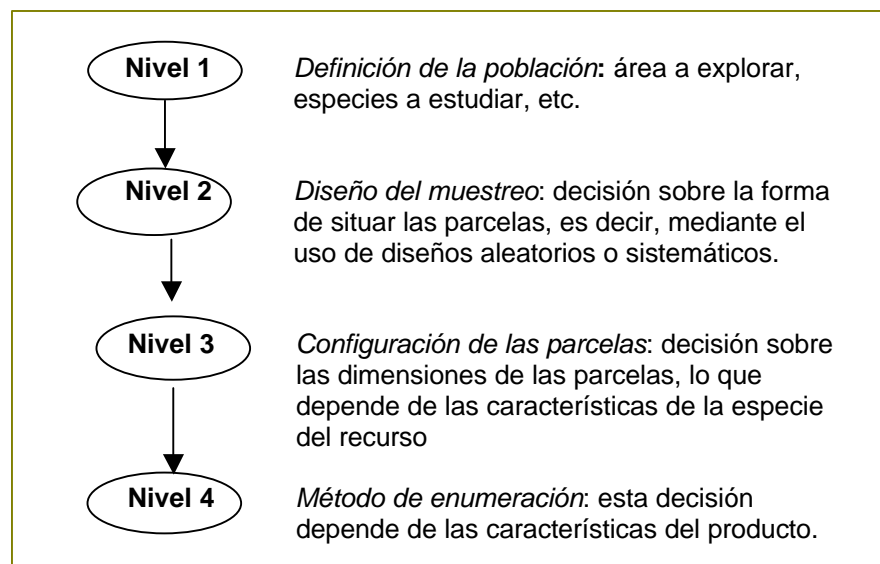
Nivel 1

Definición de la población: área a explorar, especies a estudiar, etc.

Nivel 2

Diseño del muestreo: decisión sobre la forma de situar las parcelas, es decir, mediante el uso de diseños aleatorios o sistemáticos.

Nivel 3

Configuración de las parcelas: decisión sobre las dimensiones de las parcelas, lo que depende de las características de la especie del recurso

Nivel 4

Método de enumeración: esta decisión depende de las características del producto.